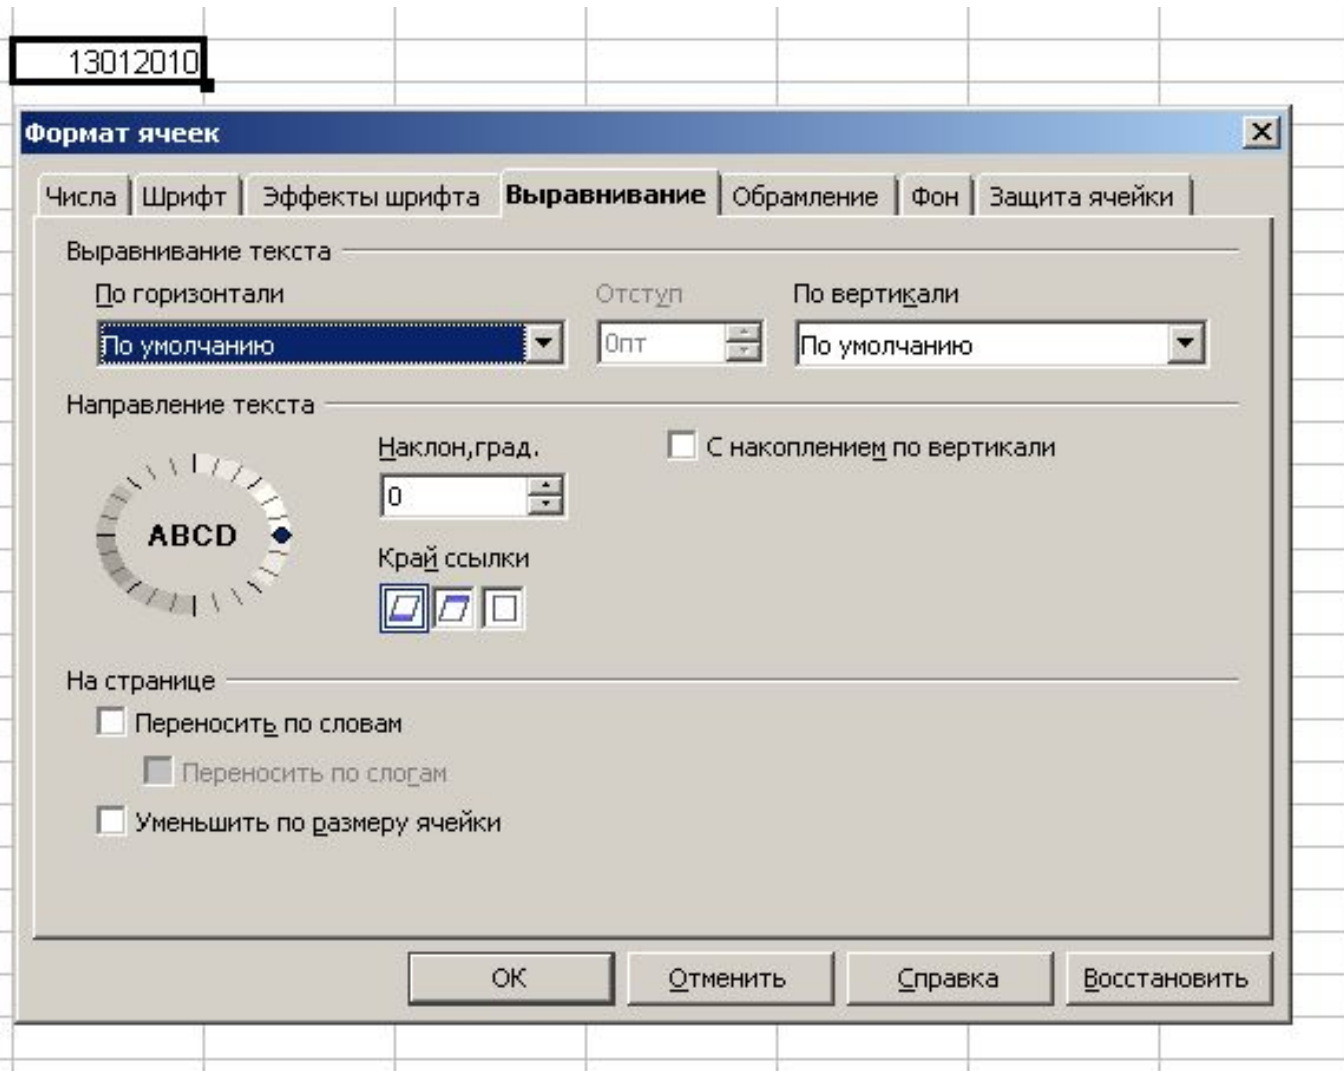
13012010

Формат ячеек

Числа | Шрифт | Эффекты шрифта | Выравнивание | Обрамление | Фон | Защита ячейки

Выравнивание текста

По горизонтали
По умолчанию

Отступ
0пт

По вертикали
По умолчанию

Направление текста

ABCD

Наклон,град.
0

С накоплением по вертикали

Край ссылки

На странице

Переносить по словам

Переносить по слогам

Уменьшить по размеру ячейки

OK | Отменить | Справка | Восстановить